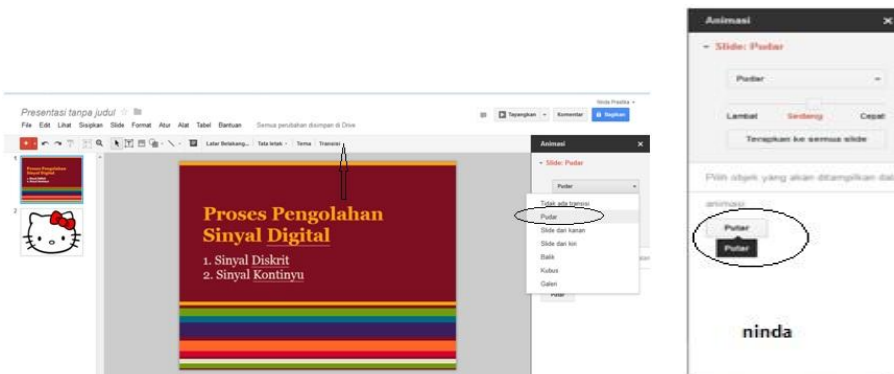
Presentasi tanpa judul

File Edit Lihat Sisipkan Slide Format Atur Alat Tabel Bantuan Semua perubahan disimpan di Drive

Ninda Pratika

Tayangkan Komentar Bagikan

Latar Belakang... Tata letak Tema Transisi...

Proses Pengolahan Sinyal Digital

Proses Pengolahan Sinyal Digital

1. Sinyal Diskrit
2. Sinyal Kontinyu

Animasi

Slide: Pudar

Pudar

Tidak ada transisi
Pudar
Slide dari kanan
Slide dari kiri
Balik
Kubus
Galeri

Putar

Animasi

Slide: Pudar

Pudar

Lambat Sedang Cepat

Terapkan ke semua slide

Pilih objek yang akan ditampilkan dal

animasi

Putar

Putar

ninda